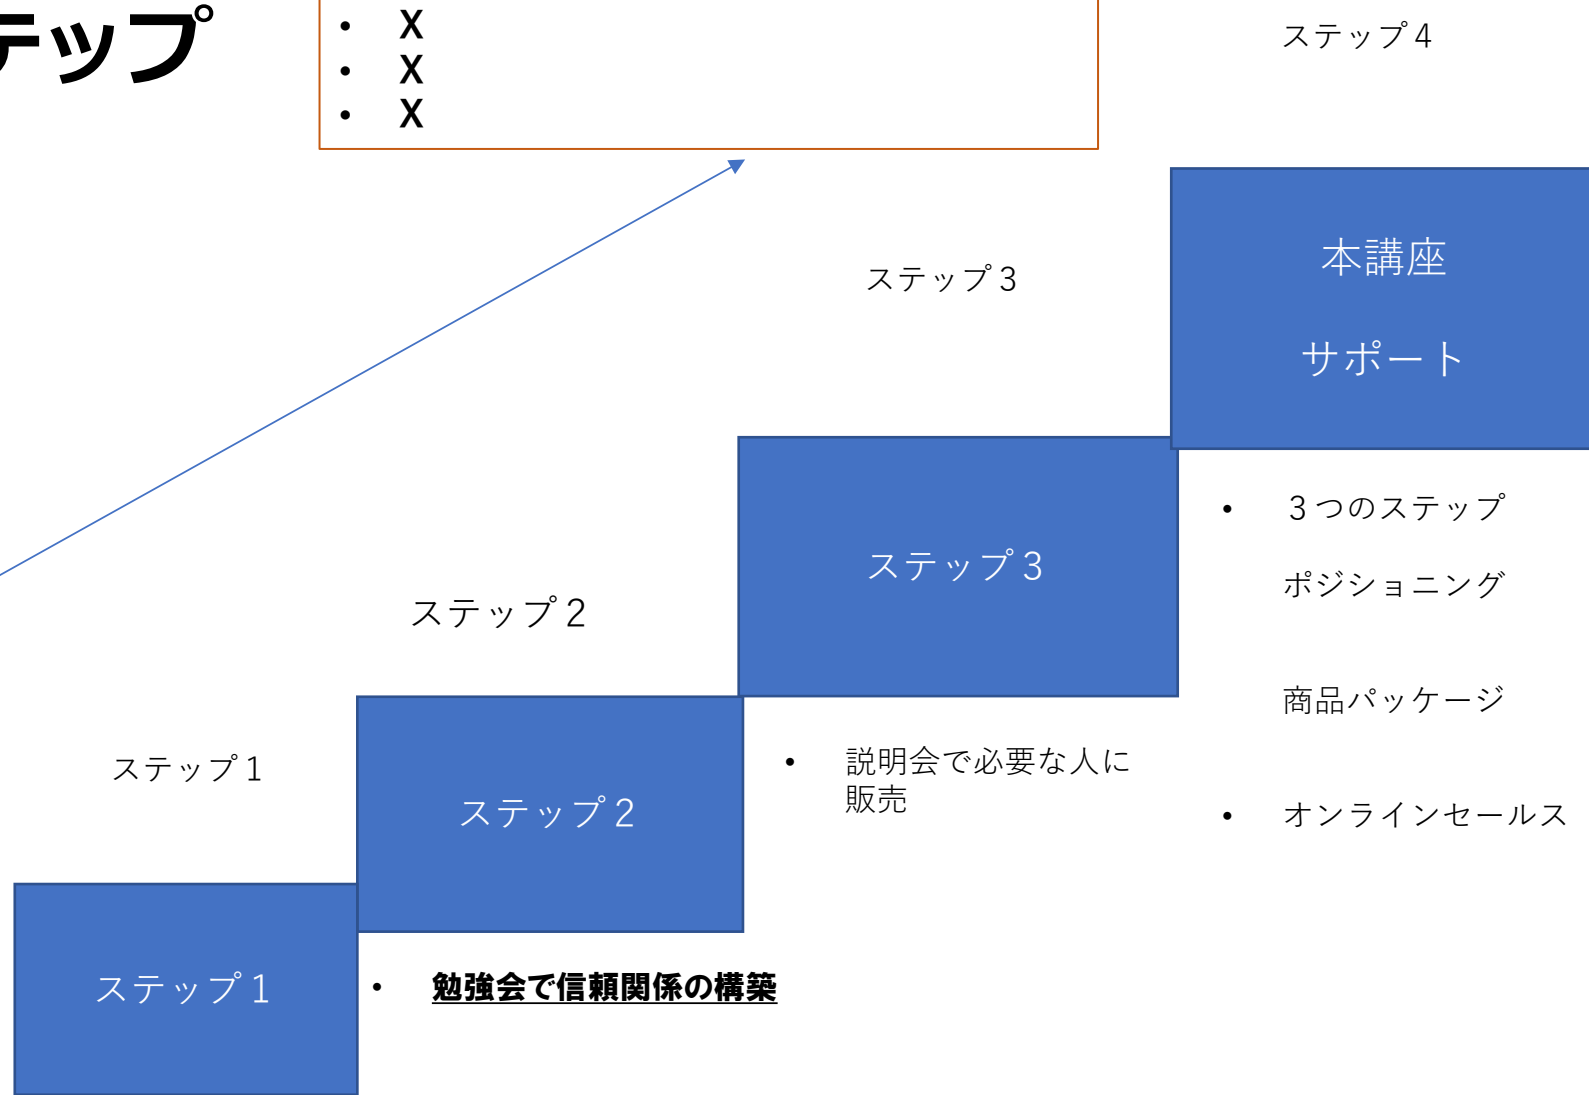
テップ

- X
- X
- X

ステップ４

本講座

サポート

ステップ３

- ３つのステップ

ポジショニング

ステップ３

ステップ２

商品パッケージ

- 説明会で必要な人に販売

ステップ１

ステップ２

- オンラインセールス

ステップ１

- **勉強会で信頼関係の構築**